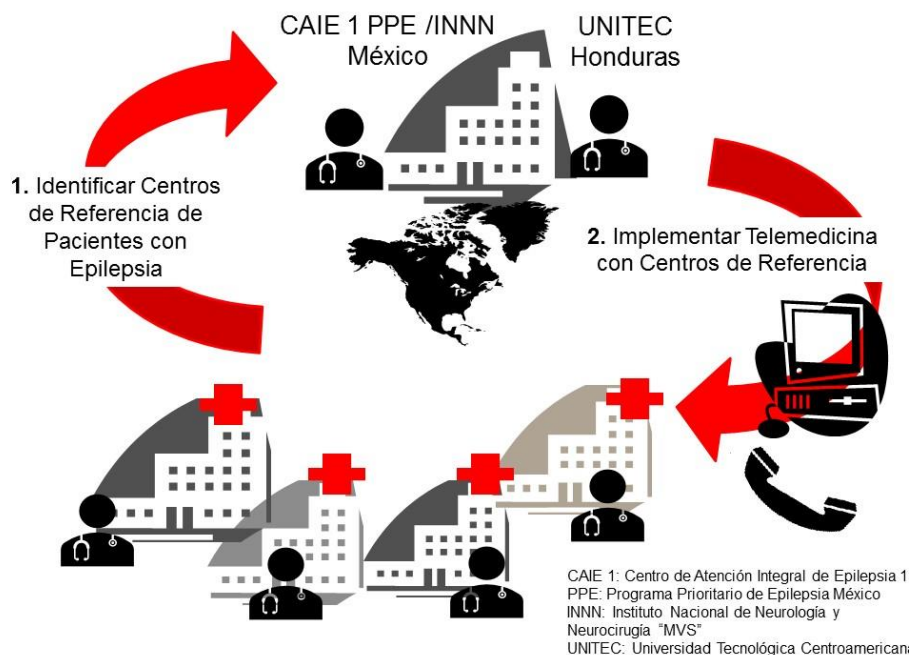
CAIE 1 PPE /INNN
México

UNITEC
Honduras

1. Identificar Centros de Referencia de Pacientes con Epilepsia

2. Implementar Telemedicina con Centros de Referencia

CAIE 1: Centro de Atención Integral de Epilepsia 1
PPE: Programa Prioritario de Epilepsia México
INNN: Instituto Nacional de Neurología y Neurocirugía "MVS"
UNITEC: Universidad Tecnológica Centroamericana